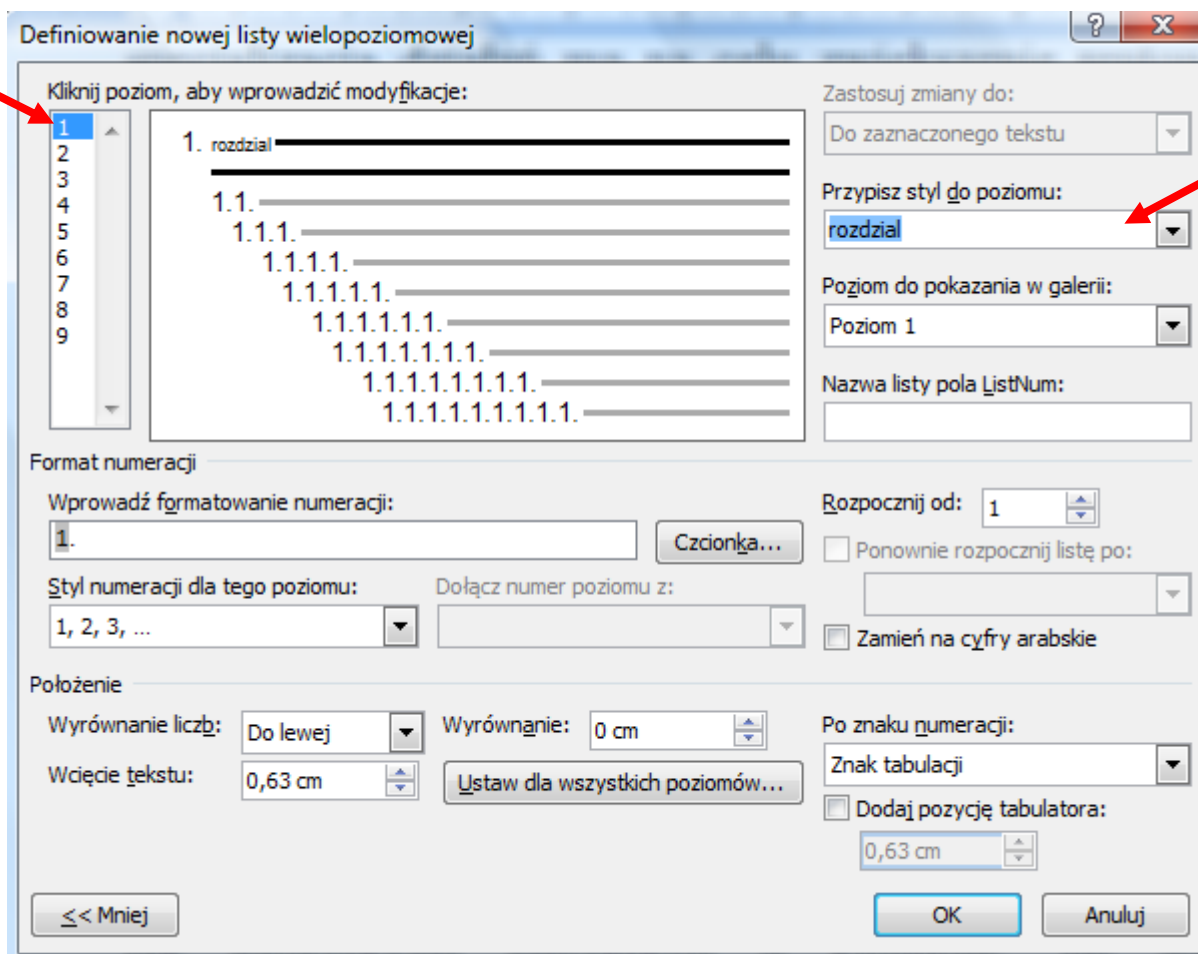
Definiowanie nowej listy wielopoziomowej

?

X

Kliknij poziom, aby wprowadzić modyfikacje:

1
2
3
4
5
6
7
8
9

1. rozdzial

1.1.

1.1.1.

1.1.1.1.

1.1.1.1.1.

1.1.1.1.1.1.

1.1.1.1.1.1.1.

1.1.1.1.1.1.1.1.

1.1.1.1.1.1.1.1.1.

Zastosuj zmiany do:

Do zaznaczonego tekstu

Przypisz styl do poziomu:

rozdzial

Poziom do pokazania w galerii:

Poziom 1

Nazwa listy pola ListNum:

Format numeracji

Wprowadź formatowanie numeracji:

1.

Czcionka...

Styl numeracji dla tego poziomu:

1, 2, 3, ...

Dołącz numer poziomu z:

Rozpocznij od: 1

Ponownie rozpocznij listę po:

Zamień na cyfry arabskie

Położenie

Wyrównanie liczb: Do lewej

Wyrównanie: 0 cm

Wcięcie tekstu: 0,63 cm

Ustaw dla wszystkich poziomów...

Po znaku numeracji:

Znak tabulacji

Dodaj pozycję tabulatora:

0,63 cm

<< Mniej

OK

Anuluj